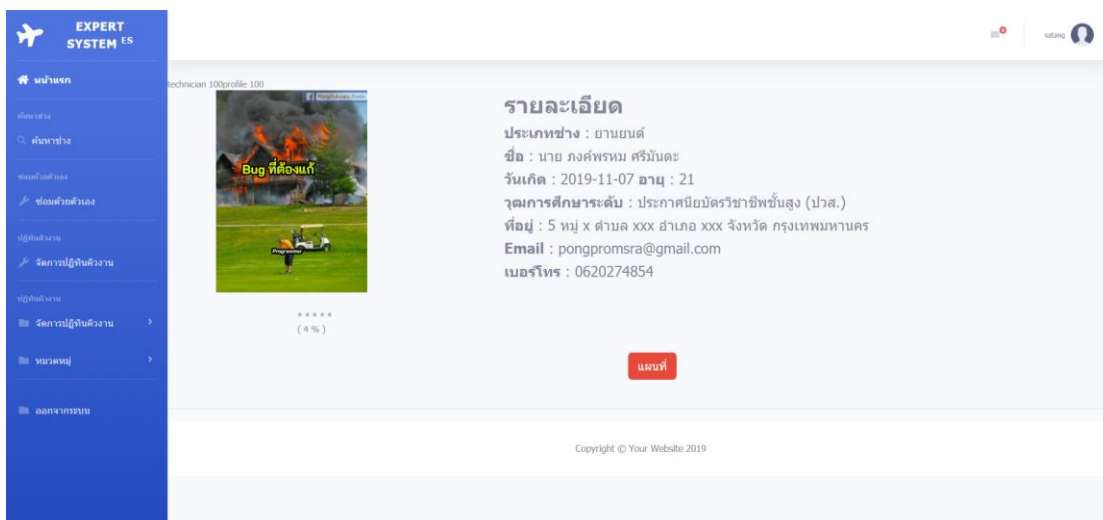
EXPERT SYSTEM ES

หน้าแรก

ค้นหาช่าง

ค้นหาช่าง

ซ่อมด้วยตัวเอง

ซ่อมด้วยตัวเอง

ปฏิทินตัวงาน

จัดการปฏิทินตัวงาน

ปฏิทินตัวงาน

จัดการปฏิทินตัวงาน

หมวดหมู่

ออกจากระบบ

satang

technician 100profile 100

Bug ที่ต้องแก้

Programmer

\* \* \* \* \*
( 4% )

รายละเอียด

ประเภทช่าง : ยานยนต์

ชื่อ : นาย ภงค์พรหม ศรีมันตะ

วันเกิด : 2019-11-07 อายุ : 21

วุฒการศึกษาระดับ : ประกาศนียบัตรวิชาชีพชั้นสูง (ปวส.)

ที่อยู่ : 5 หมู่ x ตำบล xxx อำเภอ xxx จังหวัด กรุงเทพมหานคร

Email : pongpromsra@gmail.com

เบอร์โทร : 0620274854

แผนที่

Copyright © Your Website 2019